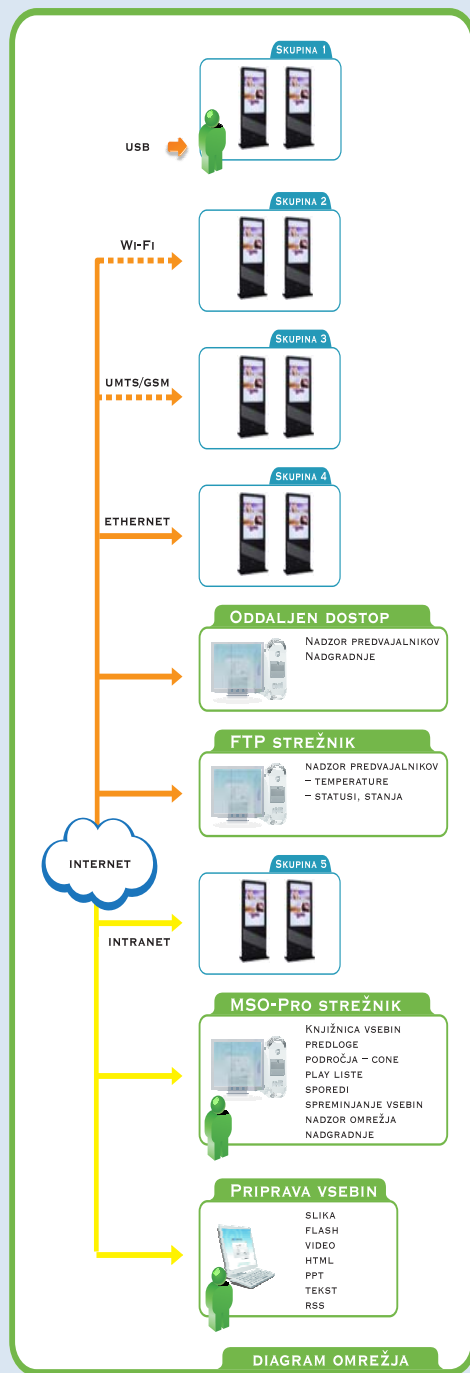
Skupina 1

usb

Skupina 2

Wi-Fi

Skupina 3

umts/gsm

Skupina 4

ethernet

Oddaljen dostop

Nadzor predvajalnikov
Nadgradnje

FTP strežnik

nadzor predvajalnikov
– temperature
– statusi, stanja

internet

Skupina 5

intranet

MSO-Pro strežnik

Knjižnica vsebin
predloge
področja – cone
play liste
sporedi
spreminjanje vsebin
nadzor omrežja
nadgradnje

Priprava vsebin

slika
flash
video
html
ppt
tekst
rss

diagram omrežja